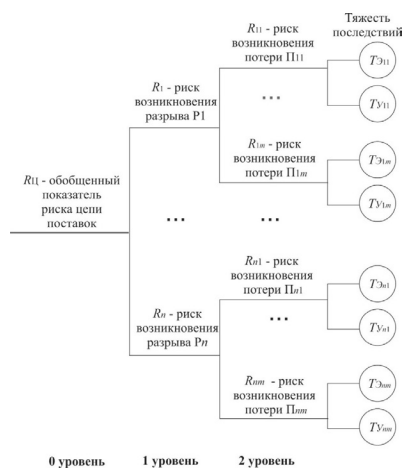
Тяжесть последствий

$R_{Ц}$ - обобщенный показатель риска цепи поставок

$R_1$ - риск возникновения разрыва Р1

$R_{11}$ - риск возникновения потери $П_{11}$

$ТЭ_{11}$

$ТУ_{11}$

...

$R_{1m}$ - риск возникновения потери $П_{1m}$

$ТЭ_{1m}$

$ТУ_{1m}$

...

...

$R_n$ - риск возникновения разрыва Р$n$

$R_{n1}$ - риск возникновения потери $П_{n1}$

$ТЭ_{n1}$

$ТУ_{n1}$

...

$R_{nm}$ - риск возникновения потери $П_{nm}$

$ТЭ_{nm}$

$ТУ_{nm}$

0 уровень

1 уровень

2 уровень